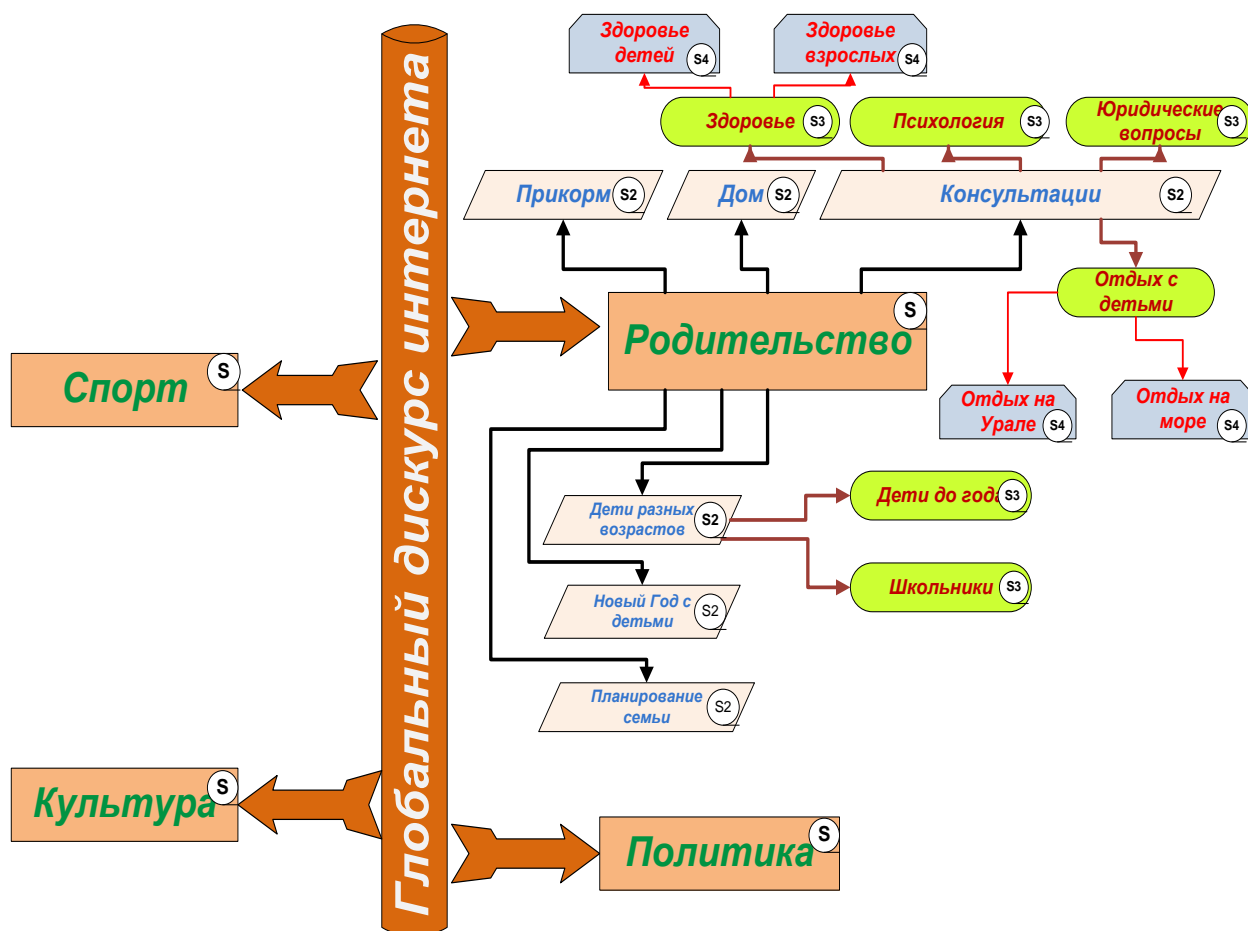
Здоровье детей S4

Здоровье взрослых S4

Здоровье S3

Психология S3

Юридические вопросы S3

Прикорм S2

Дом S2

Консультации S2

Глобальный дискурс интернета

Родительство S

Отдых с детьми

Отдых на Урале S4

Отдых на море S4

Спорт S

Дети разных возрастов S2

Дети до года S3

Школьники S3

Новый Год с детьми S2

Планирование семьи S2

Культура S

Политика S